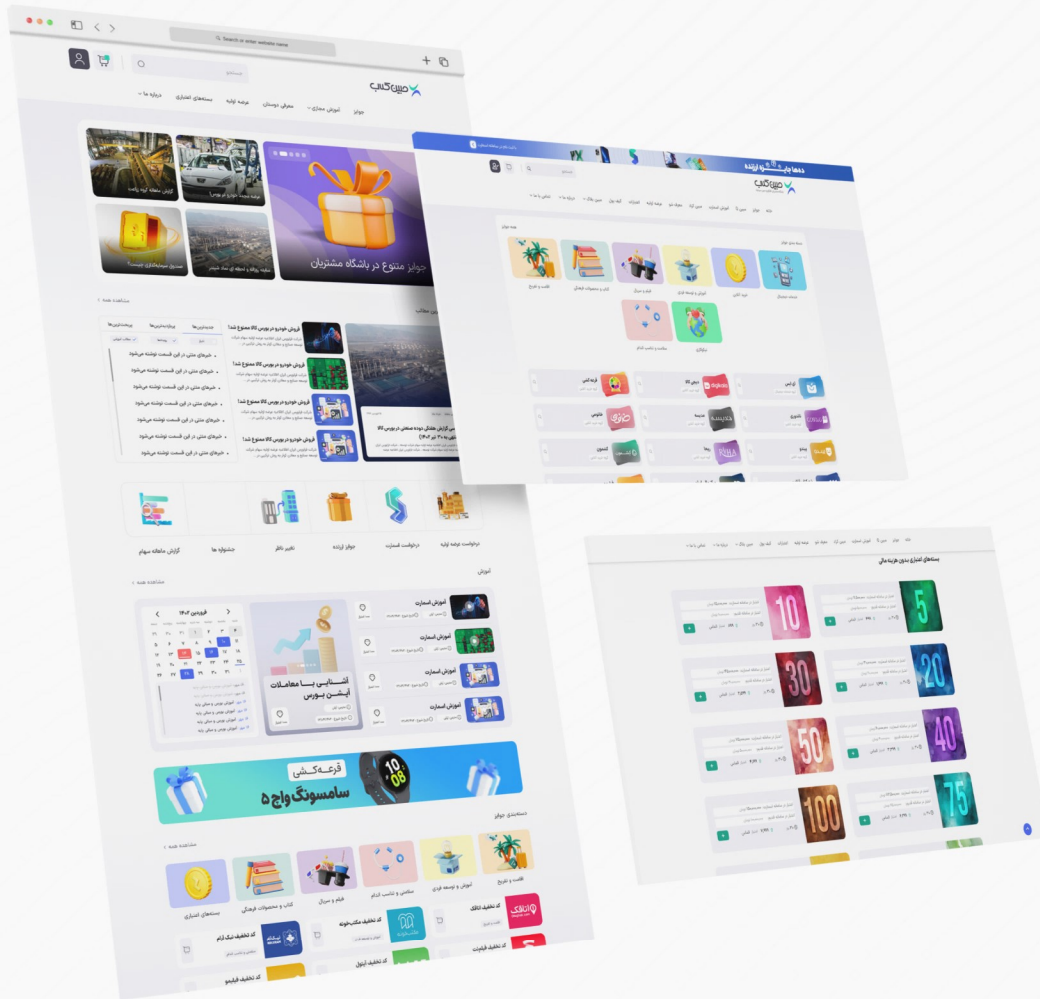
Search or enter website name

جوایز متنوع در باشگاه مشتریان

فروش خودرو در بورس کالا ممنوع شد!

خبرهای متنی در این قسمت نوشته می‌شود

درخواست عرضه اولیه
درخواست اسمارت
جوایز ارزنده
تغییر ناظر
جشنواره ها
گزارش ماهانه سهام

آموزش اسمارت

آشنایی با معاملات آپشن بورس

قرعه‌کشی
سامسونگ واچ ۵

دسته‌بندی جوایز

سفر و تفریح
آموزش و توسعه فردی
سلامت و تناسب اندام
فیلم و سریال
کتاب و محصولات فرهنگی
بسته‌های اعتباری

کد تخفیف اسنپ فود
کد تخفیف تپسی
کد تخفیف دیجی‌کالا

دهها جایزه ارزنده

بسته‌های اعتباری بدون هزینه مالی

5
10
20
30
40
50
75
100